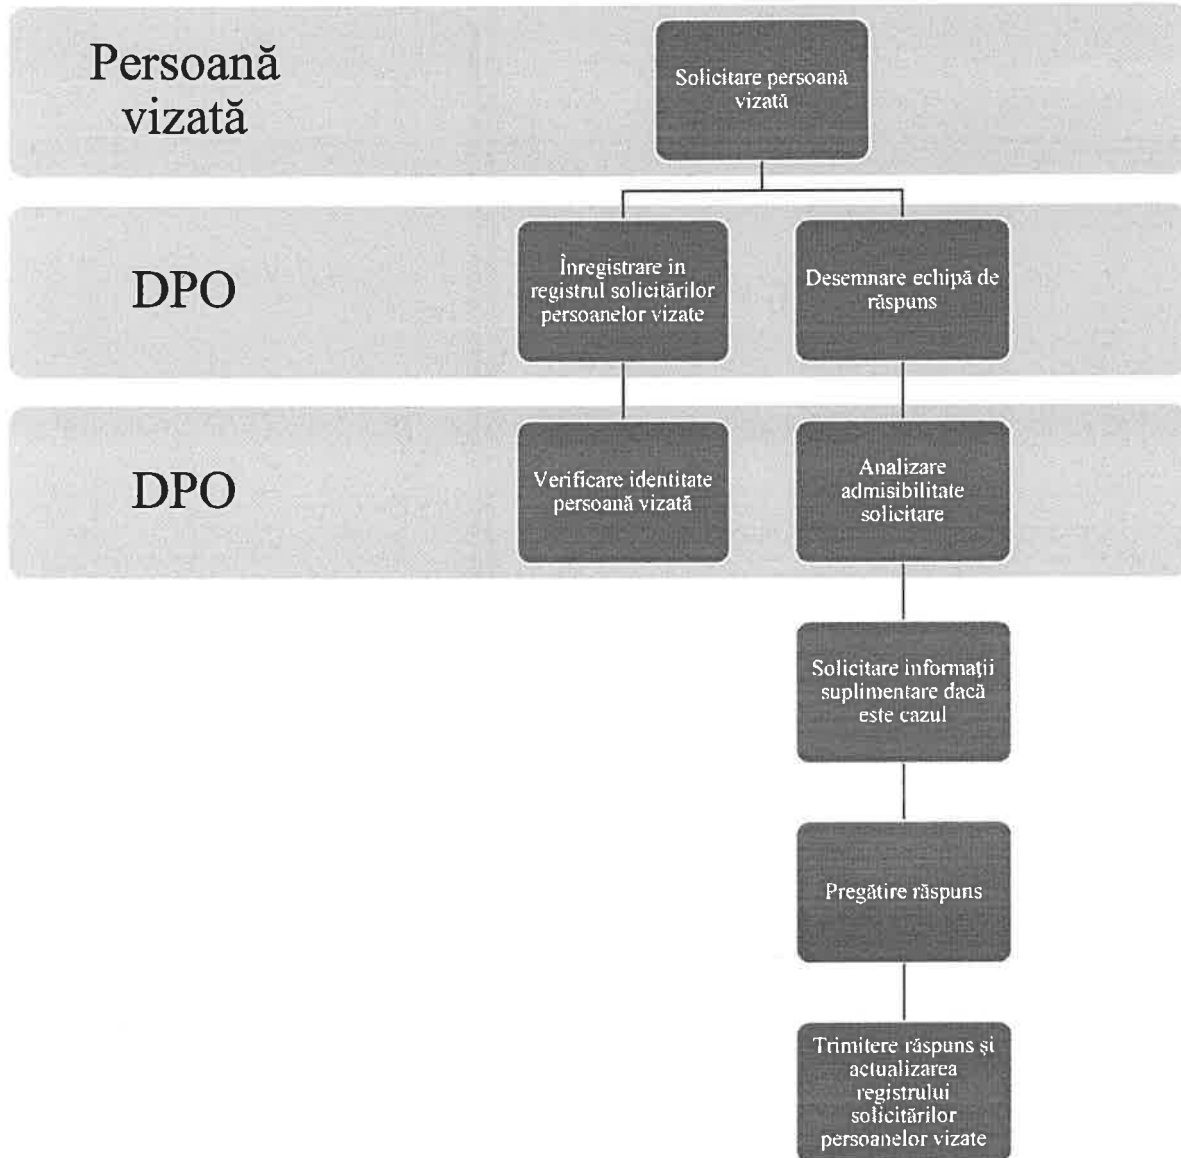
Persoană vizată

Solicitare persoană vizată

DPO

Înregistrare in registrul solicitărilor persoanelor vizate

Desemnare echipă de răspuns

DPO

Verificare identitate persoană vizată

Analizare admisibilitate solicitare

Solicitare informaţii suplimentare dacă este cazul

Pregătire răspuns

Trimitere răspuns şi actualizarea registrului solicitărilor persoanelor vizate